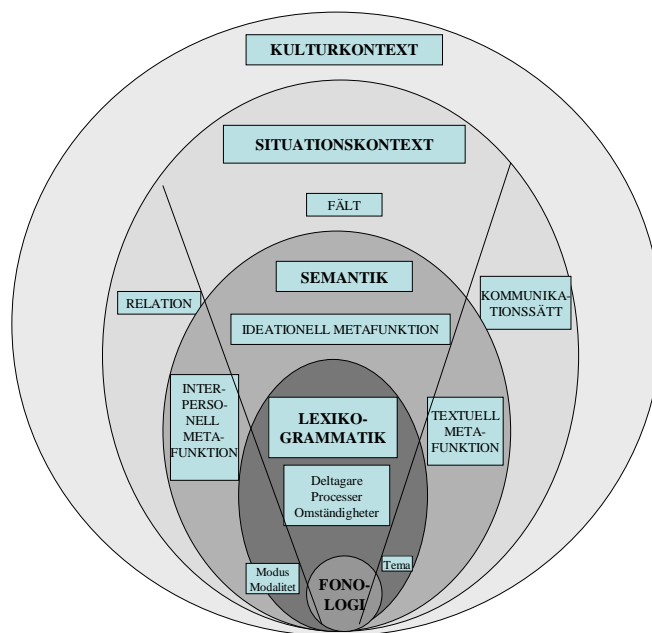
KULTURKONTEXT

SITUATIONSKONTEXT

FÄLT

RELATION

SEMANTIK

KOMMUNIKATIONSSÄTT

IDEATIONELL METAFUNKTION

INTERPERSONELL METAFUNKTION

LEXIKOGRAMMATIK

TEXTUELL METAFUNKTION

Deltagare
Processer
Omständigheter

Modus
Modalitet

FONOLOGI

Tema